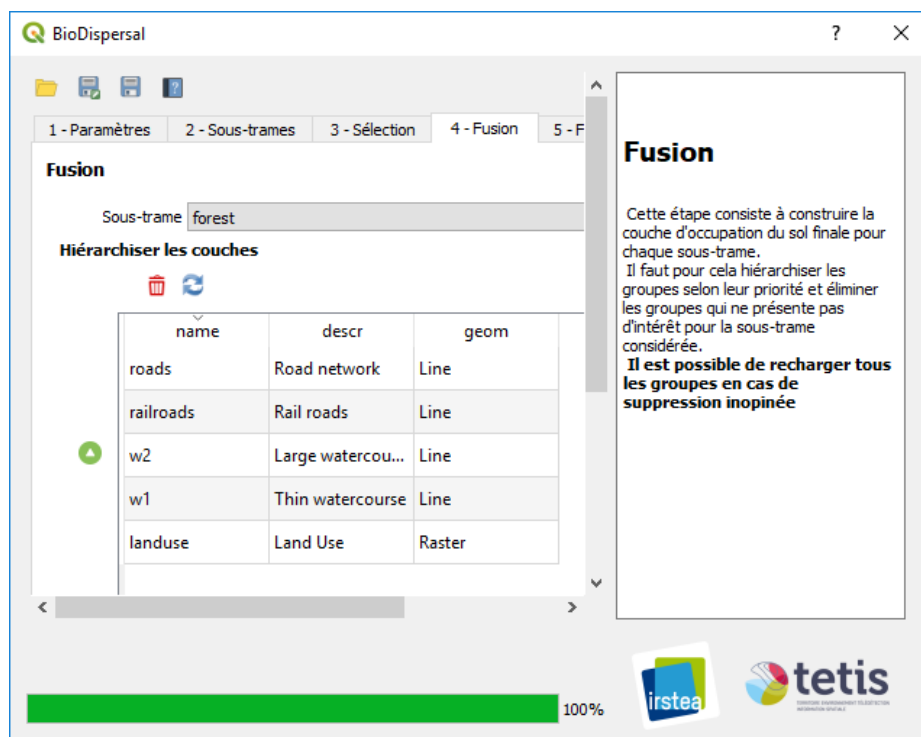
BioDispersal

?

1 - Paramètres | 2 - Sous-trames | 3 - Sélection | 4 - Fusion | 5 - F

Fusion

Sous-trame forest

Hiérarchiser les couches

| name | descr | geom |
|---|---|---|
| roads | Road network | Line |
| railroads | Rail roads | Line |
| w2 | Large watercou... | Line |
| w1 | Thin watercourse | Line |
| landuse | Land Use | Raster |

100%

Fusion

Cette étape consiste à construire la couche d'occupation du sol finale pour chaque sous-trame.
Il faut pour cela hiérarchiser les groupes selon leur priorité et éliminer les groupes qui ne présente pas d'intérêt pour la sous-trame considérée.
Il est possible de recharger tous les groupes en cas de suppression inopinée

irstea

tetis